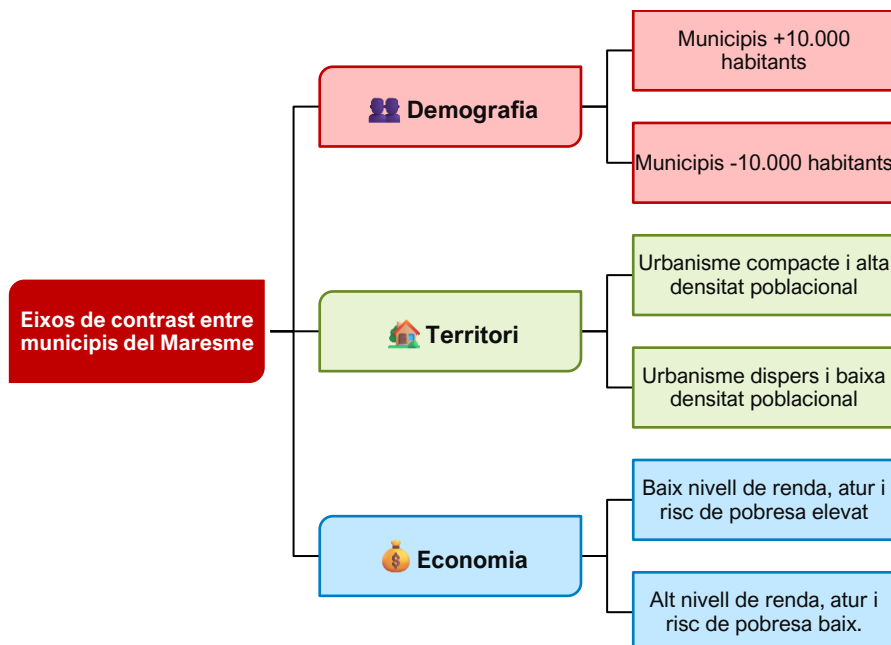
Eixos de contrast entre municipis del Maresme

Demografia

Municipis +10.000 habitants

Municipis -10.000 habitants

Territori

Urbanisme compacte i alta densitat poblacional

Urbanisme dispers i baixa densitat poblacional

Economia

Baix nivell de renda, atur i risc de pobresa elevat

Alt nivell de renda, atur i risc de pobresa baix.